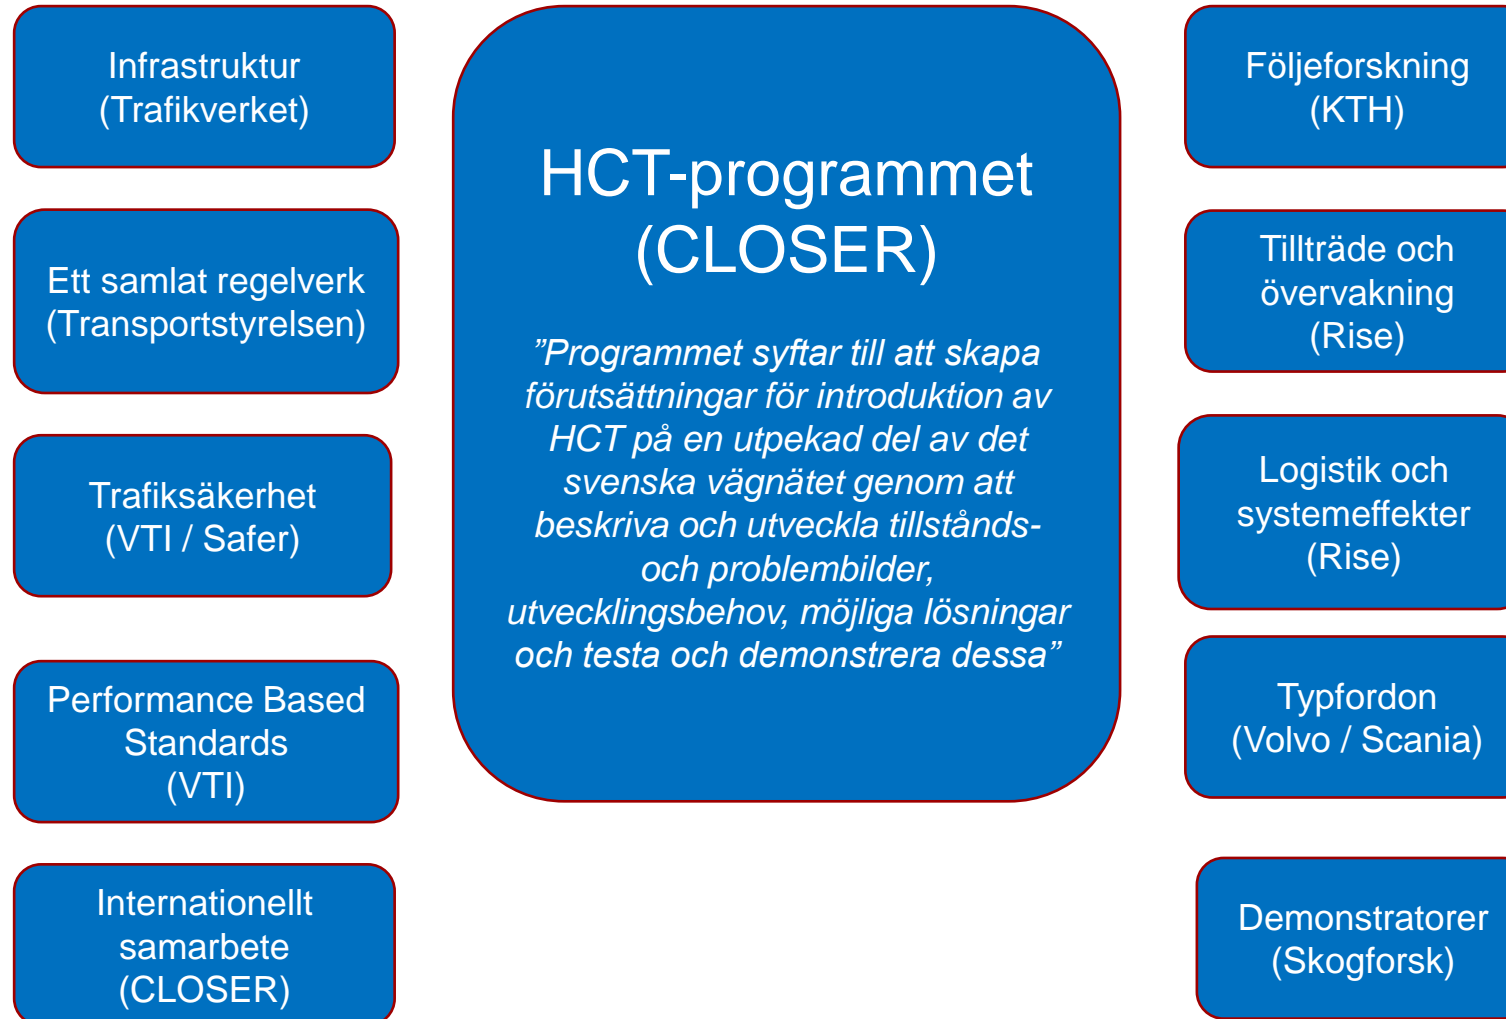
Infrastruktur
(Trafikverket)

Ett samlat regelverk
(Transportstyrelsen)

Trafiksäkerhet
(VTI / Safer)

Performance Based Standards
(VTI)

Internationellt samarbete
(CLOSER)

HCT-programmet
(CLOSER)

”Programmet syftar till att skapa förutsättningar för introduktion av HCT på en utpekad del av det svenska vägnätet genom att beskriva och utveckla tillstånds- och problembilder, utvecklingsbehov, möjliga lösningar och testa och demonstrera dessa”

Följeforskning
(KTH)

Tillträde och övervakning
(Rise)

Logistik och systemeffekter
(Rise)

Typfordon
(Volvo / Scania)

Demonstratorer
(Skogforsk)